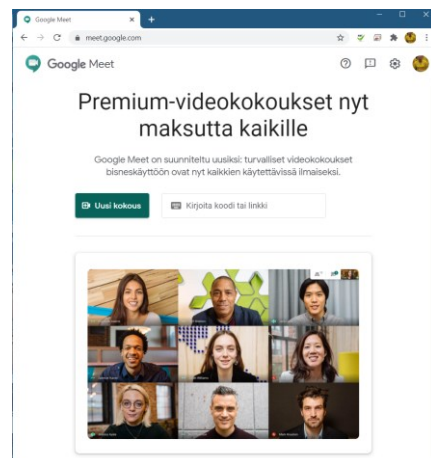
Google Meet
meet.google.com

Google Meet

Premium-videokokoukset nyt maksutta kaikille

Google Meet on suunniteltu uusiksi: turvalliset videokokoukset bisneskäyttöön ovat nyt kaikkien käytettävissä ilmaiseksi.

Uusi kokous

Kirjoita koodi tai linkki